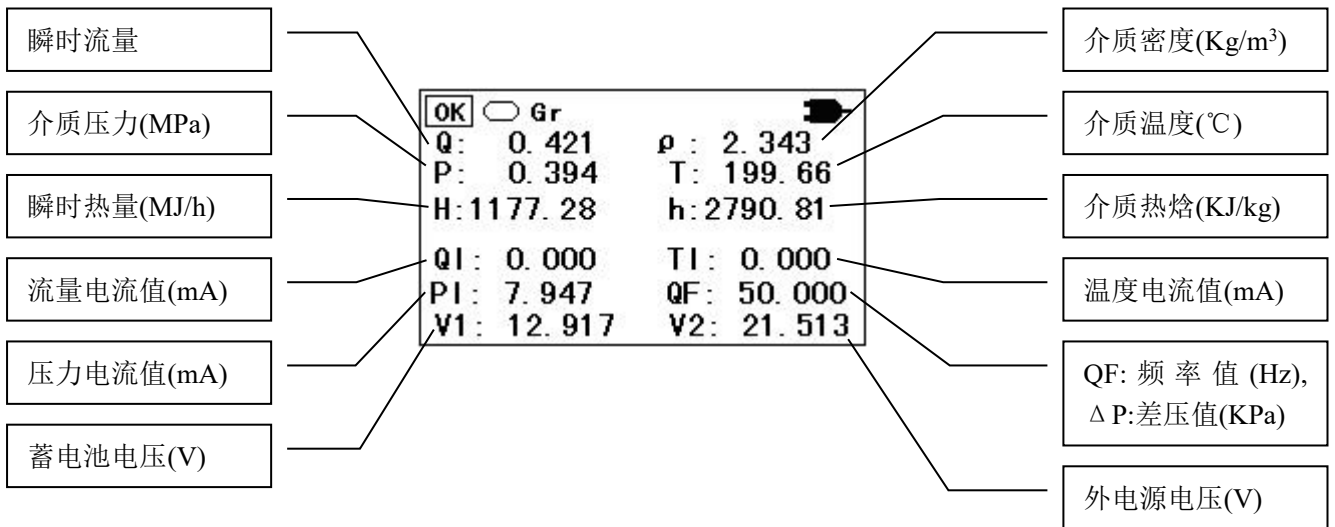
瞬时流量

介质压力(MPa)

瞬时热量(MJ/h)

流量电流值(mA)

压力电流值(mA)

蓄电池电压(V)

OK Gr

Q: 0.421 ρ: 2.343

P: 0.394 T: 199.66

H:1177.28 h:2790.81

QI: 0.000 TI: 0.000

PI: 7.947 QF: 50.000

V1: 12.917 V2: 21.513

介质密度(Kg/m³)

介质温度(℃)

介质热焓(KJ/kg)

温度电流值(mA)

QF: 频率值(Hz), ΔP:差压值(KPa)

外电源电压(V)